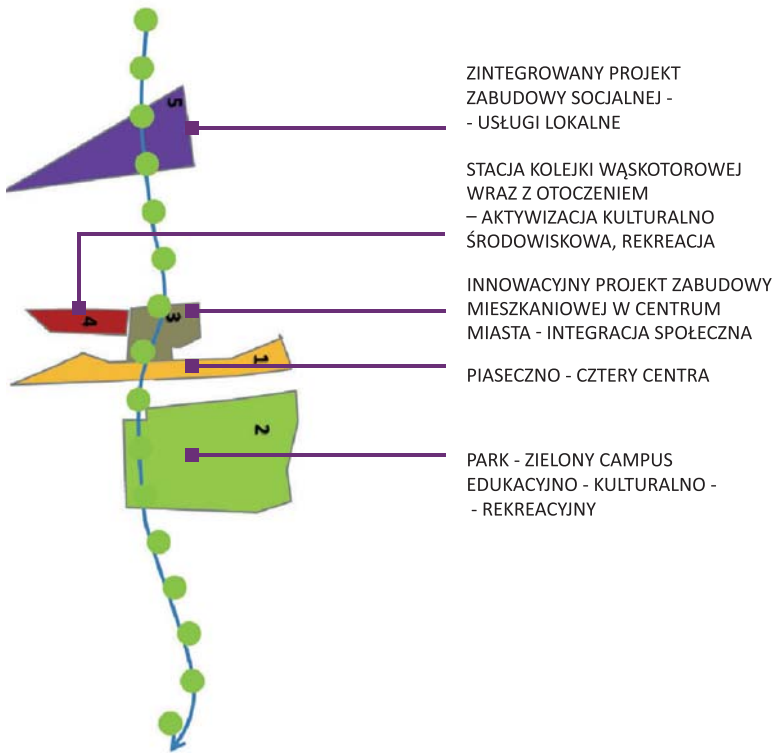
5

4

3

1

2

ZINTEGROWANY PROJEKT ZABUDOWY SOCJALNEJ - - USŁUGI LOKALNE

STACJA KOLEJKI WĄSKOTOROWEJ WRAZ Z OTOCZENIEM – AKTYWIZACJA KULTURALNO ŚRODOWISKOWA, REKREACJA

INNOWACYJNY PROJEKT ZABUDOWY MIESZKANIOWEJ W CENTRUM MIASTA - INTEGRACJA SPOŁECZNA

PIASECZNO - CZTERY CENTRA

PARK - ZIELONY CAMPUS EDUKACYJNO - KULTURALNO - - REKREACYJNY